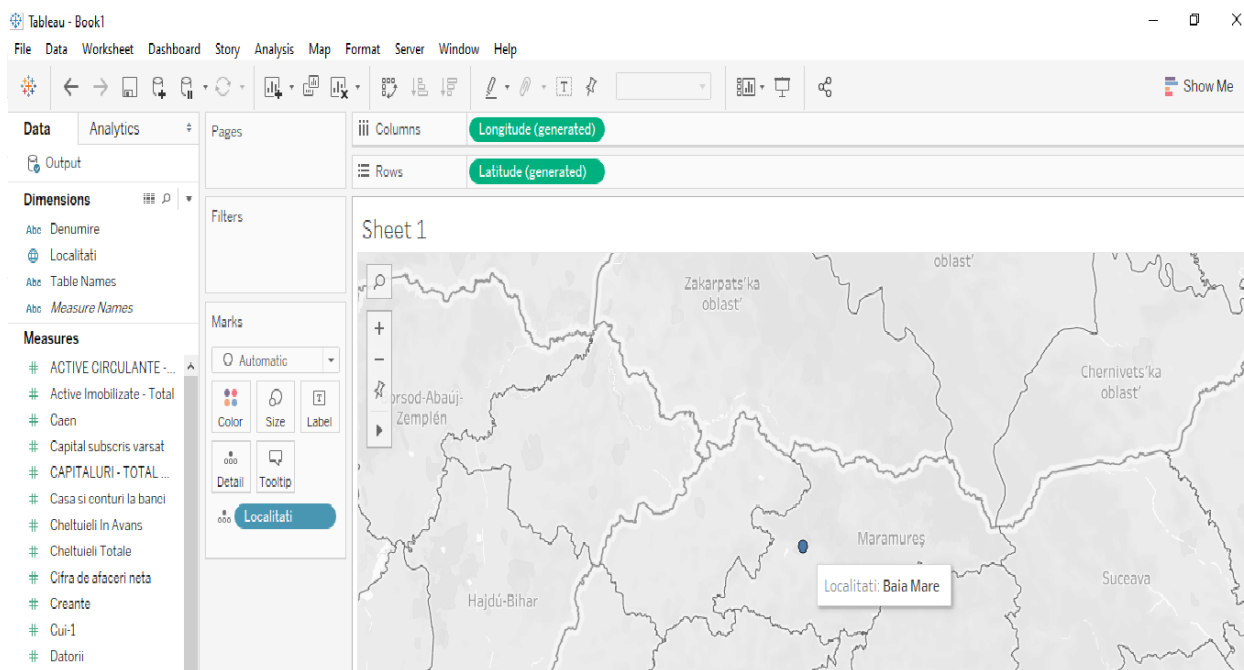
Tableau - Book1

File Data Worksheet Dashboard Story Analysis Map Format Server Window Help

Show Me

Data Analytics

Output

Dimensions

Abc Denumire
Localitati
Abc Table Names
Abc Measure Names

Measures

# ACTIVE CIRCULANTE -...
# Active Imobilizate - Total
# Caen
# Capital subscris varsat
# CAPITALURI - TOTAL ...
# Casa si conturi la banci
# Cheltuieli In Avans
# Cheltuieli Totale
# Cifra de afaceri neta
# Creante
# Cui-1
# Datorii

Pages

Filters

Marks

Automatic

Color Size Label

Detail Tooltip

Localitati

Columns Longitude (generated)

Rows Latitude (generated)

Sheet 1

oblast'

Zakarpats'ka oblast'

Chernivets'ka oblast'

orsod-Abaúj-Zemplén

Maramureş

Suceava

Hajdú-Bihar

Localitati: Baia Mare